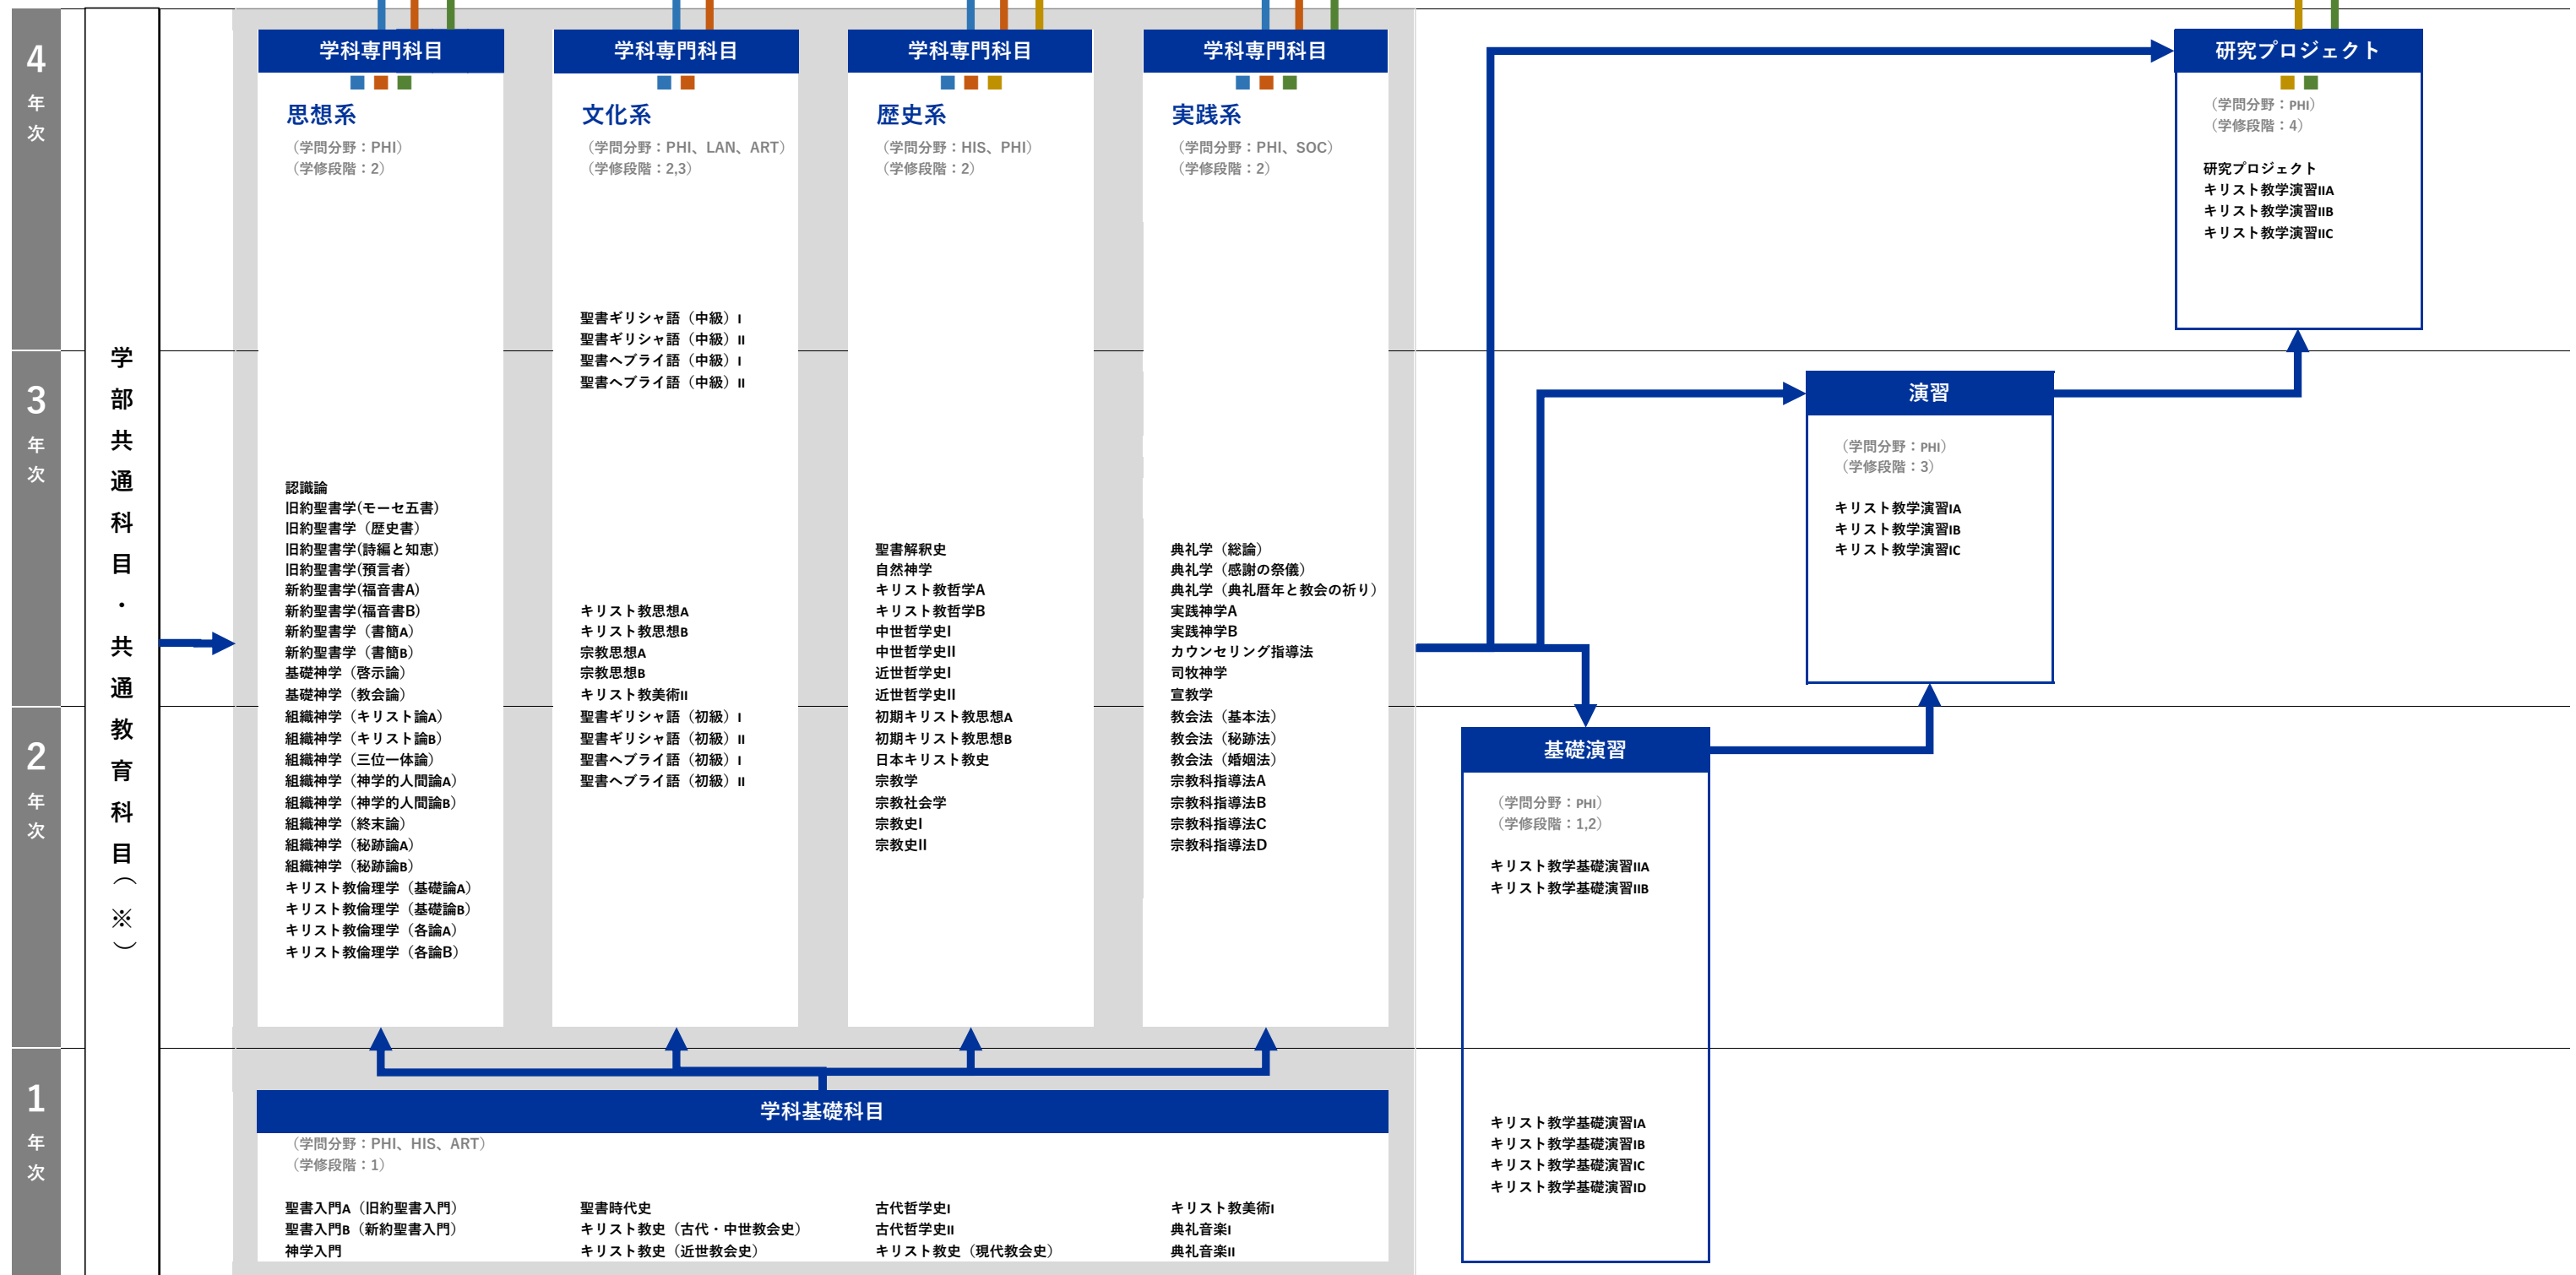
4年次

3年次

2年次

1年次

学部共通科目・共通教育科目（※）

学科専門科目
思想系
（学問分野：PHI）
（学修段階：2）

認識論
旧約聖書学(モーセ五書)
旧約聖書学（歴史書）
旧約聖書学(詩編と知恵)
旧約聖書学(預言者)
新約聖書学(福音書A)
新約聖書学(福音書B)
新約聖書学（書簡A）
新約聖書学（書簡B）
基礎神学（啓示論）
基礎神学（教会論）
組織神学（キリスト論A）
組織神学（キリスト論B）
組織神学（三位一体論）
組織神学（神学的人間論A）
組織神学（神学的人間論B）
組織神学（終末論）
組織神学（秘跡論A）
組織神学（秘跡論B）
キリスト教倫理学（基礎論A）
キリスト教倫理学（基礎論B）
キリスト教倫理学（各論A）
キリスト教倫理学（各論B）

学科専門科目
文化系
（学問分野：PHI、LAN、ART）
（学修段階：2,3）

聖書ギリシャ語（中級）I
聖書ギリシャ語（中級）II
聖書ヘブライ語（中級）I
聖書ヘブライ語（中級）II

キリスト教思想A
キリスト教思想B
宗教思想A
宗教思想B
キリスト教美術II
聖書ギリシャ語（初級）I
聖書ギリシャ語（初級）II
聖書ヘブライ語（初級）I
聖書ヘブライ語（初級）II

学科専門科目
歴史系
（学問分野：HIS、PHI）
（学修段階：2）

聖書解釈史
自然神学
キリスト教哲学A
キリスト教哲学B
中世哲学史I
中世哲学史II
近世哲学史I
近世哲学史II
初期キリスト教思想A
初期キリスト教思想B
日本キリスト教史
宗教学
宗教社会学
宗教史I
宗教史II

学科専門科目
実践系
（学問分野：PHI、SOC）
（学修段階：2）

典礼学（総論）
典礼学（感謝の祭儀）
典礼学（典礼暦年と教会の祈り）
実践神学A
実践神学B
カウンセリング指導法
司牧神学
宣教学
教会法（基本法）
教会法（秘跡法）
教会法（婚姻法）
宗教科指導法A
宗教科指導法B
宗教科指導法C
宗教科指導法D

学科基礎科目
（学問分野：PHI、HIS、ART）
（学修段階：1）

聖書入門A（旧約聖書入門）
聖書入門B（新約聖書入門）
神学入門

聖書時代史
キリスト教史（古代・中世教会史）
キリスト教史（近世教会史）

古代哲学史I
古代哲学史II
キリスト教史（現代教会史）

キリスト教美術I
典礼音楽I
典礼音楽II

研究プロジェクト
（学問分野：PHI）
（学修段階：4）

研究プロジェクト
キリスト教学演習IIA
キリスト教学演習IIB
キリスト教学演習IIC

演習
（学問分野：PHI）
（学修段階：3）

キリスト教学演習IA
キリスト教学演習IB
キリスト教学演習IC

基礎演習
（学問分野：PHI）
（学修段階：1,2）

キリスト教学基礎演習IIA
キリスト教学基礎演習IIB

キリスト教学基礎演習IA
キリスト教学基礎演習IB
キリスト教学基礎演習IC
キリスト教学基礎演習ID